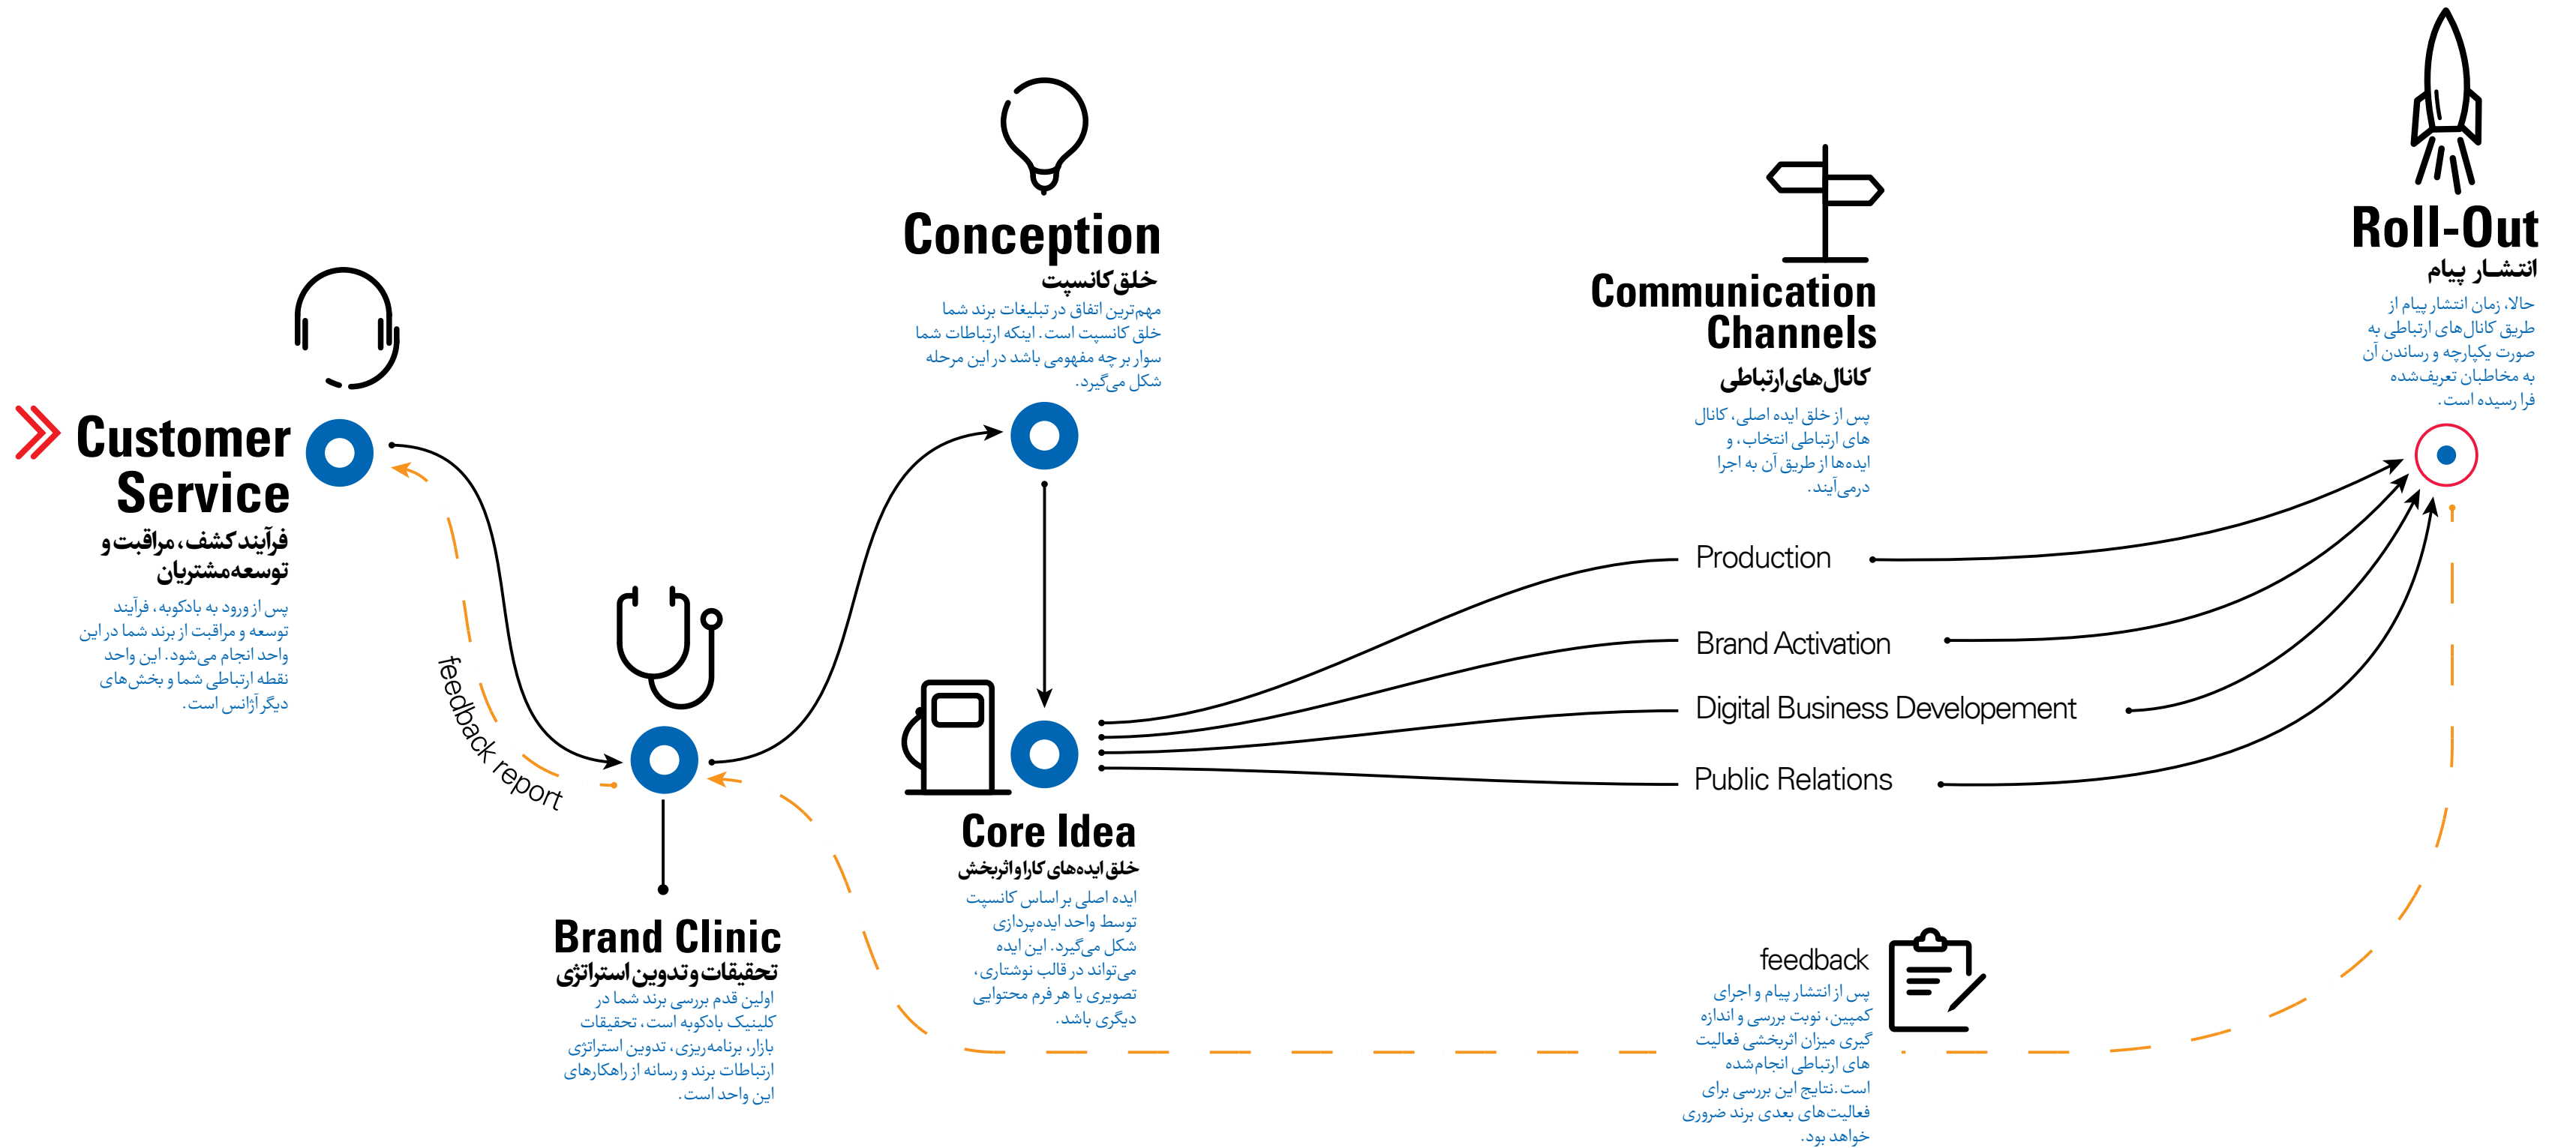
Customer Service
فرآیند کشف، مراقبت و توسعه‌مشتریان
پس از ورود به بادکوبه، فرآیند توسعه و مراقبت از برند شما در این واحد انجام می‌شود. این واحد نقطه ارتباطی شما و بخش‌های دیگر آژانس است.

feedback report

Brand Clinic
تحقیقات و تدوین استراتژی
اولین قدم بررسی برند شما در کلینیک بادکوبه است. تحقیقات بازار، برنامه‌ریزی، تدوین استراتژی ارتباطات برند و رسانه از راهکارهای این واحد است.

Conception
خلق کانسپت
مهم‌ترین اتفاق در تبلیغات برند شما خلق کانسپت است. اینکه ارتباطات شما سوار بر چه مفهومی باشد در این مرحله شکل می‌گیرد.

Core Idea
خلق ایده‌های کارا و اثربخش
ایده اصلی بر اساس کانسپت توسط واحد ایده‌پردازی شکل می‌گیرد. این ایده می‌تواند در قالب نوشتاری، تصویری یا هر فرم محتوایی دیگری باشد.

Communication Channels
کانال‌های ارتباطی
پس از خلق ایده اصلی، کانال های ارتباطی انتخاب، و ایده‌ها از طریق آن به اجرا درمی‌آیند.

Production
Brand Activation
Digital Business Developement
Public Relations

Roll-Out
انتشار پیام
حالا، زمان انتشار پیام از طریق کانال‌های ارتباطی به صورت یکپارچه و رساندن آن به مخاطبان تعریف‌شده فرا رسیده است.

feedback
پس از انتشار پیام و اجرای کمپین، نوبت بررسی و اندازه گیری میزان اثربخشی فعالیت های ارتباطی انجام‌شده است.نتایج این بررسی برای فعالیت‌های بعدی برند ضروری خواهد بود.